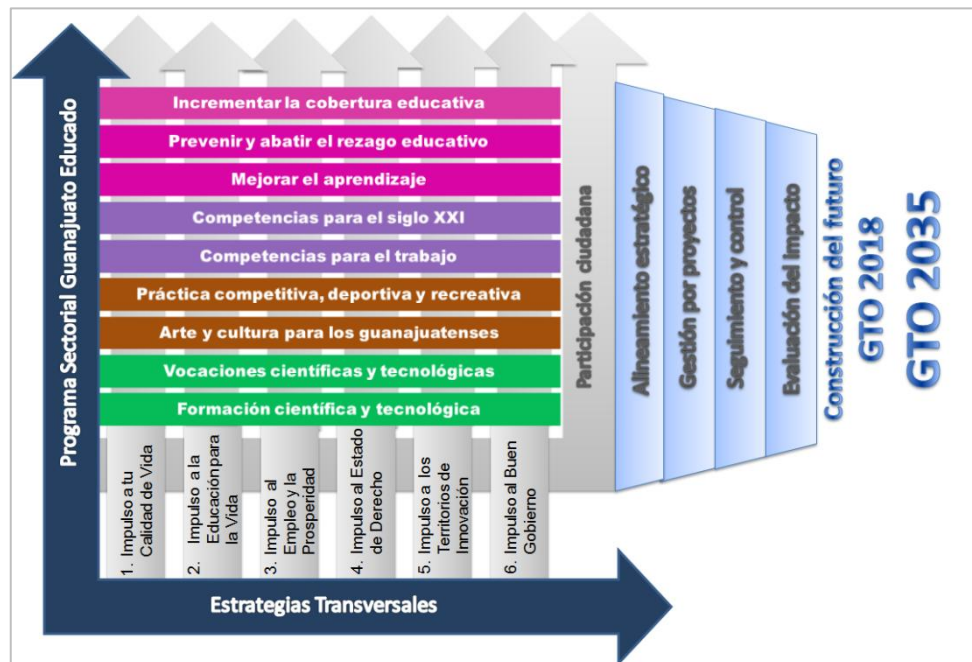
Programa Sectorial Guanajuato Educado

Incrementar la cobertura educativa
Prevenir y abatir el rezago educativo
Mejorar el aprendizaje
Competencias para el siglo XXI
Competencias para el trabajo
Práctica competitiva, deportiva y recreativa
Arte y cultura para los guanajuatenses
Vocaciones científicas y tecnológicas
Formación científica y tecnológica

Participación ciudadana

1. Impulso a tu Calidad de Vida
2. Impulso a la Educación para la Vida
3. Impulso al Empleo y la Prosperidad
4. Impulso al Estado de Derecho
5. Impulso a los Territorios de Innovación
6. Impulso al Buen Gobierno

Alineamiento estratégico
Gestión por proyectos
Seguimiento y control
Evaluación del Impacto

Construcción del futuro
GTO 2018
GTO 2035

Estrategias Transversales